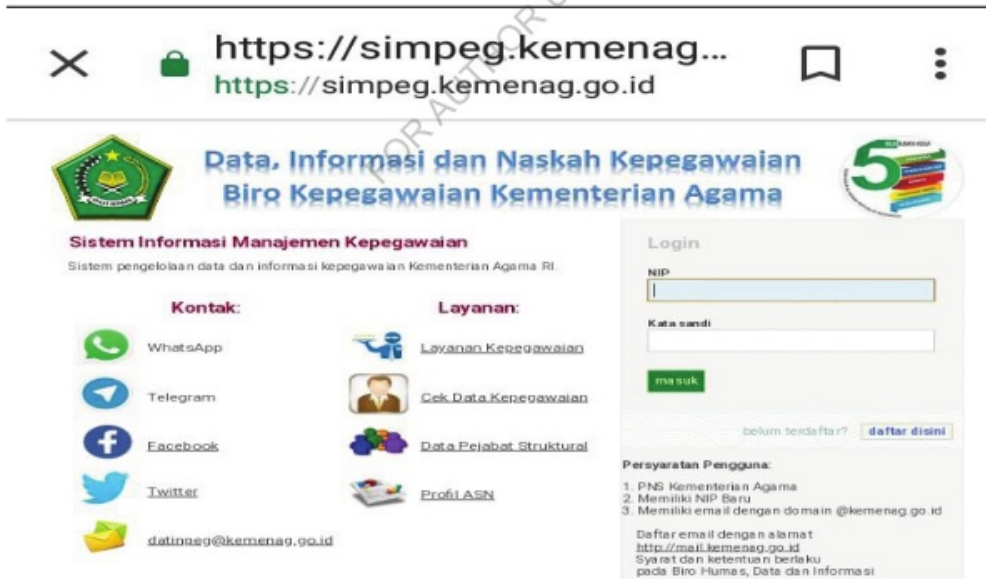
https://simpeg.kemenag...
https://simpeg.kemenag.go.id

FOR AUTHOR USE

Data, Informasi dan Naskah Kepegawaian
Biro Kepegawaian Kementerian Agama

Sistem Informasi Manajemen Kepegawaian
Sistem pengelolaan data dan informasi kepegawaian Kementerian Agama RI.

Kontak:
WhatsApp
Telegram
Facebook
Twitter
datinpeg@kemenag.go.id

Layanan:
Layanan Kepegawaian
Cek Data Kepegawaian
Data Pejabat Struktural
Profil ASN

Login
NIP
Kata sandi
masuk

belum terdaftar? daftar disini

Persyaratan Pengguna:
1. PNS Kementerian Agama
2. Memiliki NIP Baru
3. Memiliki email dengan domain @kemenag.go.id

Daftar email dengan alamat
http://mail.kemenag.go.id
Syarat dan ketentuan berlaku
pada Biro Humas, Data dan Informasi